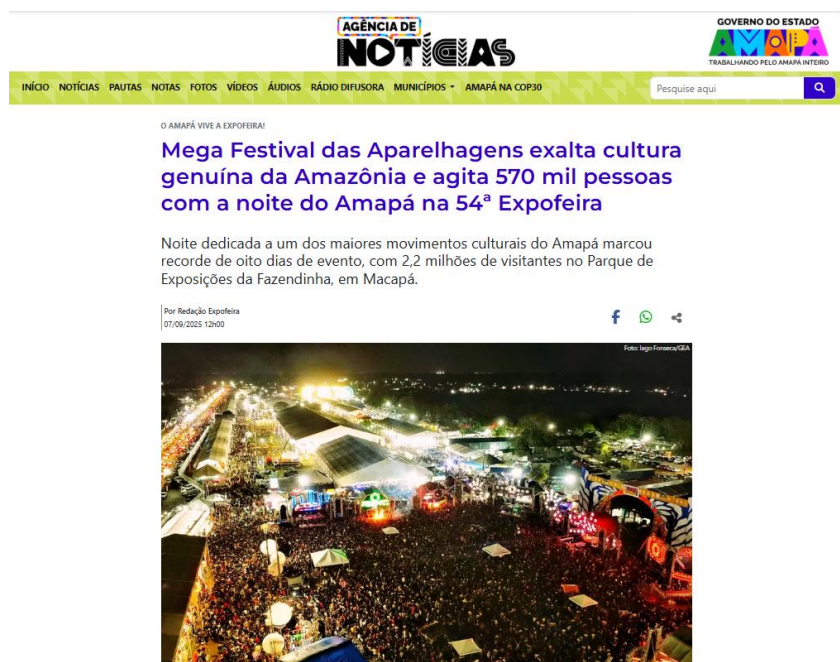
AGÊNCIA DE NOTÍCIAS

GOVERNO DO ESTADO
AMAPÁ
TRABALHANDO PELO AMAPÁ INTEIRO

INÍCIO NOTÍCIAS PAUTAS NOTAS FOTOS VÍDEOS ÁUDIOS RÁDIO DIFUSORA MUNICÍPIOS AMAPÁ NA COP30

Pesquise aqui

O AMAPÁ VIVE A EXPOFEIRA!

Mega Festival das Aparelhagens exalta cultura genuína da Amazônia e agita 570 mil pessoas com a noite do Amapá na 54ª Expofeira

Noite dedicada a um dos maiores movimentos culturais do Amapá marcou recorde de oito dias de evento, com 2,2 milhões de visitantes no Parque de Exposições da Fazendinha, em Macapá.

Por Redação Expofeira
07/09/2025 12h00

Foto: Iago Fonseca/GEA